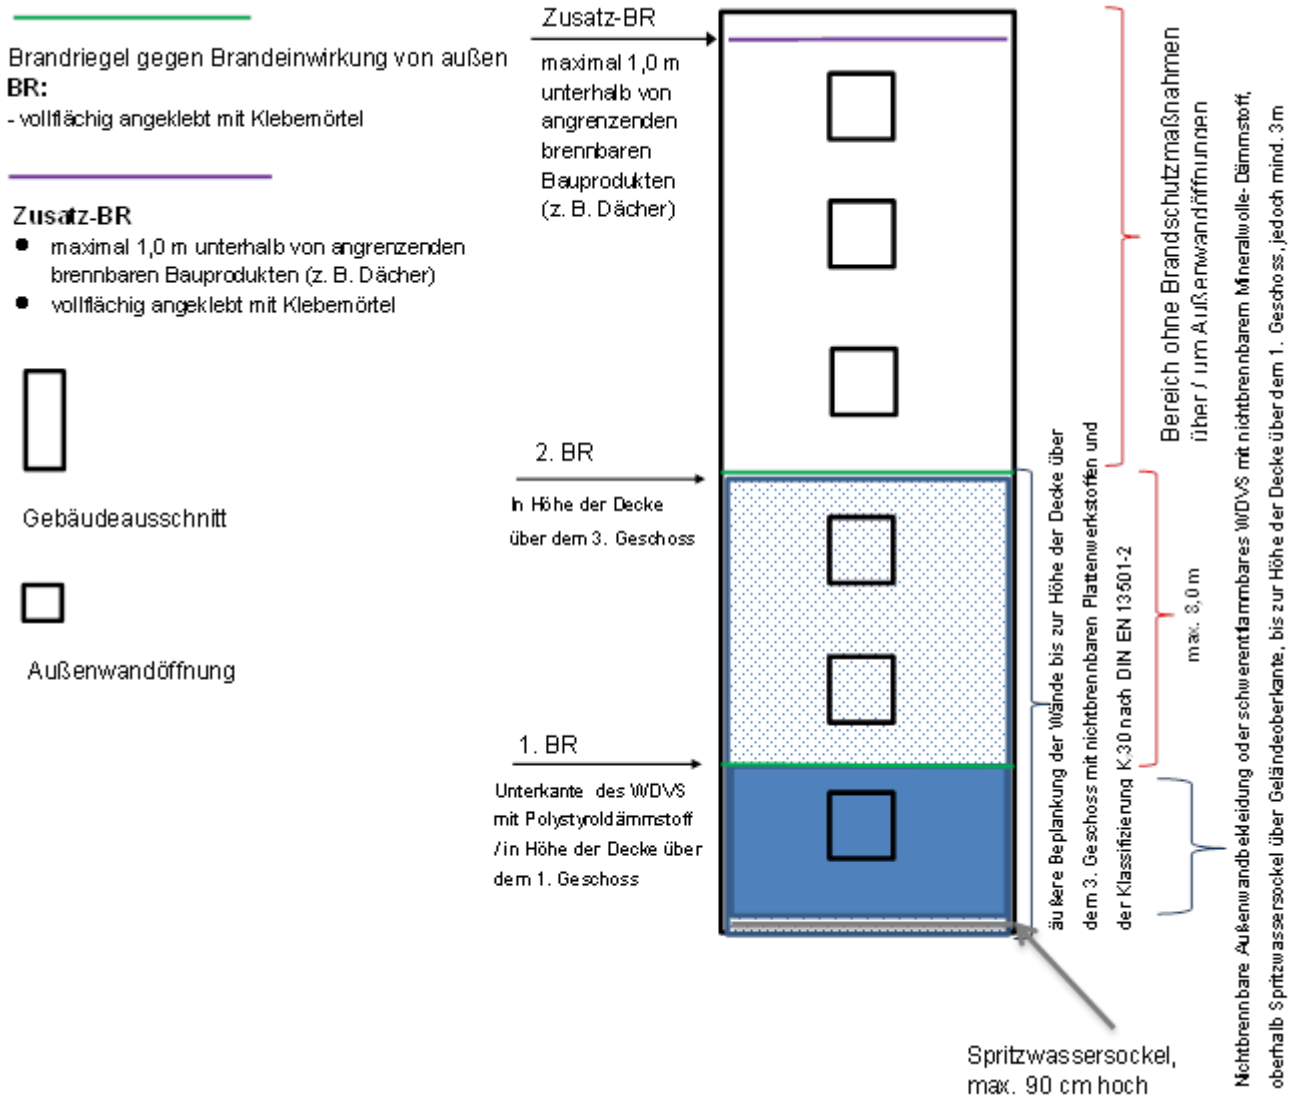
Brandriegel gegen Brandeinwirkung von außen
BR:
- vollflächig angeklebt mit Klebemörtel

Zusatz-BR
- maximal 1,0 m unterhalb von angrenzenden brennbaren Bauprodukten (z. B. Dächer)
- vollflächig angeklebt mit Klebemörtel

Gebäudeausschnitt

Außenwandöffnung

Zusatz-BR
maximal 1,0 m unterhalb von angrenzenden brennbaren Bauprodukten (z. B. Dächer)

2. BR
In Höhe der Decke über dem 3. Geschoss

1. BR
Unterkante des WDVS mit Polystyroldämmstoff / in Höhe der Decke über dem 1. Geschoss

Spritzwassersockel, max. 90 cm hoch

äußere Beplankung der Wände bis zur Höhe der Decke über dem 3. Geschoss mit nichtbrennbaren Plattenwerkstoffen und der Klassifizierung K 30 nach DIN EN 13501-2

Bereich ohne Brandschutzmaßnahmen über / um Außenwandöffnungen

max. 8,0 m

Nichtbrennbare Außenwandbekleidung oder schwerentflammbares WDVS mit nichtbrennbarem Mineralwolle-Dämmstoff, oberhalb Spritzwassersockel über Geländeoberkante, bis zur Höhe der Decke über dem 1. Geschoss, jedoch mind. 3m